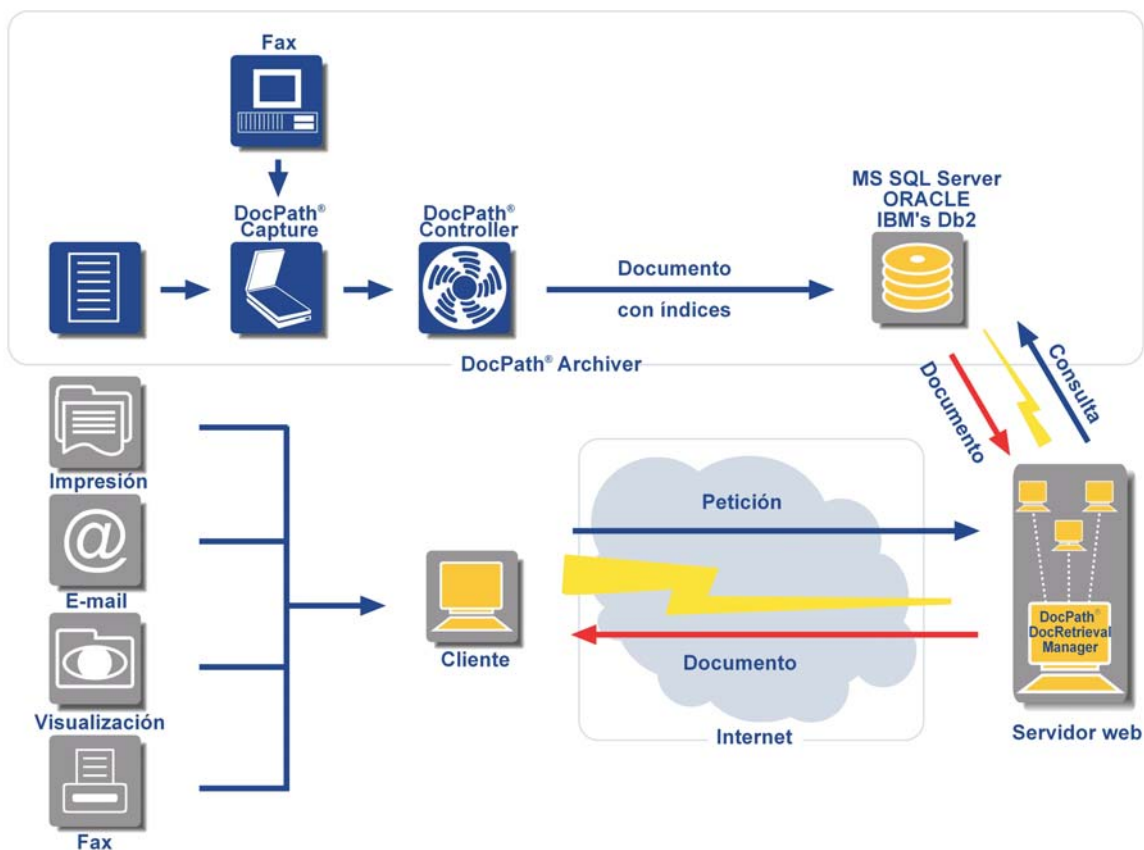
Fax

DocPath® Capture

DocPath® Controller

Documento

con índices

MS SQL Server
ORACLE
IBM's Db2

DocPath® Archiver

Documento

Consulta

Impresión

E-mail

Visualización

Fax

Cliente

Petición

Documento

Internet

DocPath® DocRetrieval Manager

Servidor web